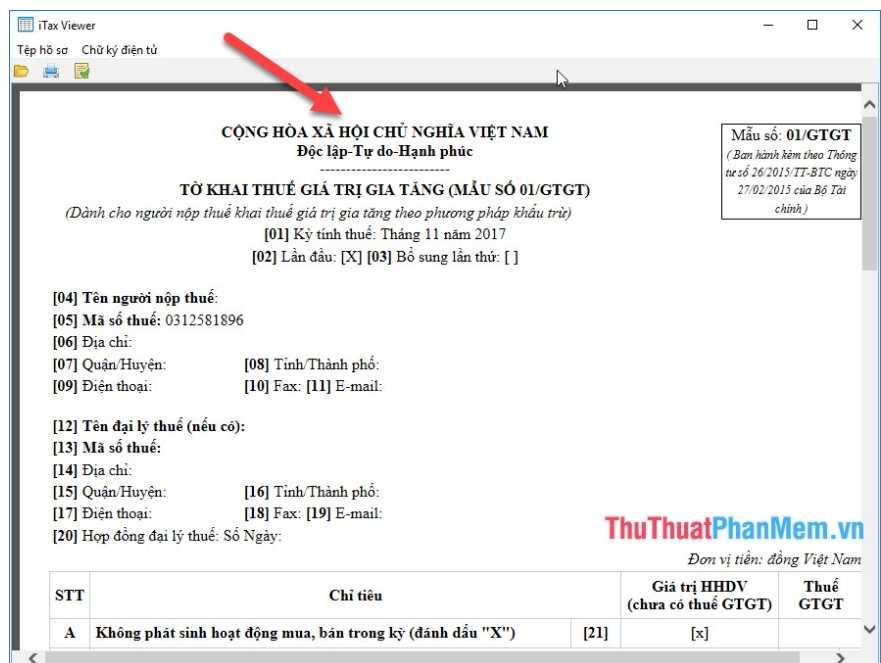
iTax Viewer

Tệp hồ sơ   Chữ ký điện tử

CỘNG HÒA XÃ HỘI CHỦ NGHĨA VIỆT NAM
Độc lập-Tự do-Hạnh phúc
------------------------

Mẫu số: 01/GTGT
( Ban hành kèm theo Thông tư số 26/2015/TT-BTC ngày 27/02/2015 của Bộ Tài chính )

TỜ KHAI THUẾ GIÁ TRỊ GIA TĂNG (MẪU SỐ 01/GTGT)
(Dành cho người nộp thuế khai thuế giá trị gia tăng theo phương pháp khấu trừ)
[01] Kỳ tính thuế: Tháng 11 năm 2017
[02] Lần đầu: [X] [03] Bổ sung lần thứ: [ ]

[04] Tên người nộp thuế:
[05] Mã số thuế: 0312581896
[06] Địa chỉ:
[07] Quận/Huyện: [08] Tỉnh/Thành phố:
[09] Điện thoại: [10] Fax: [11] E-mail:

[12] Tên đại lý thuế (nếu có):
[13] Mã số thuế:
[14] Địa chỉ:
[15] Quận/Huyện: [16] Tỉnh/Thành phố:
[17] Điện thoại: [18] Fax: [19] E-mail:
[20] Hợp đồng đại lý thuế: Số Ngày:

ThuThuatPhanMem.vn

Đơn vị tiền: đồng Việt Nam

| STT | Chỉ tiêu | | Giá trị HHDV (chưa có thuế GTGT) | Thuế GTGT |
|---|---|---|---|---|
| A | Không phát sinh hoạt động mua, bán trong kỳ (đánh dấu "X") | [21] | [x] | |